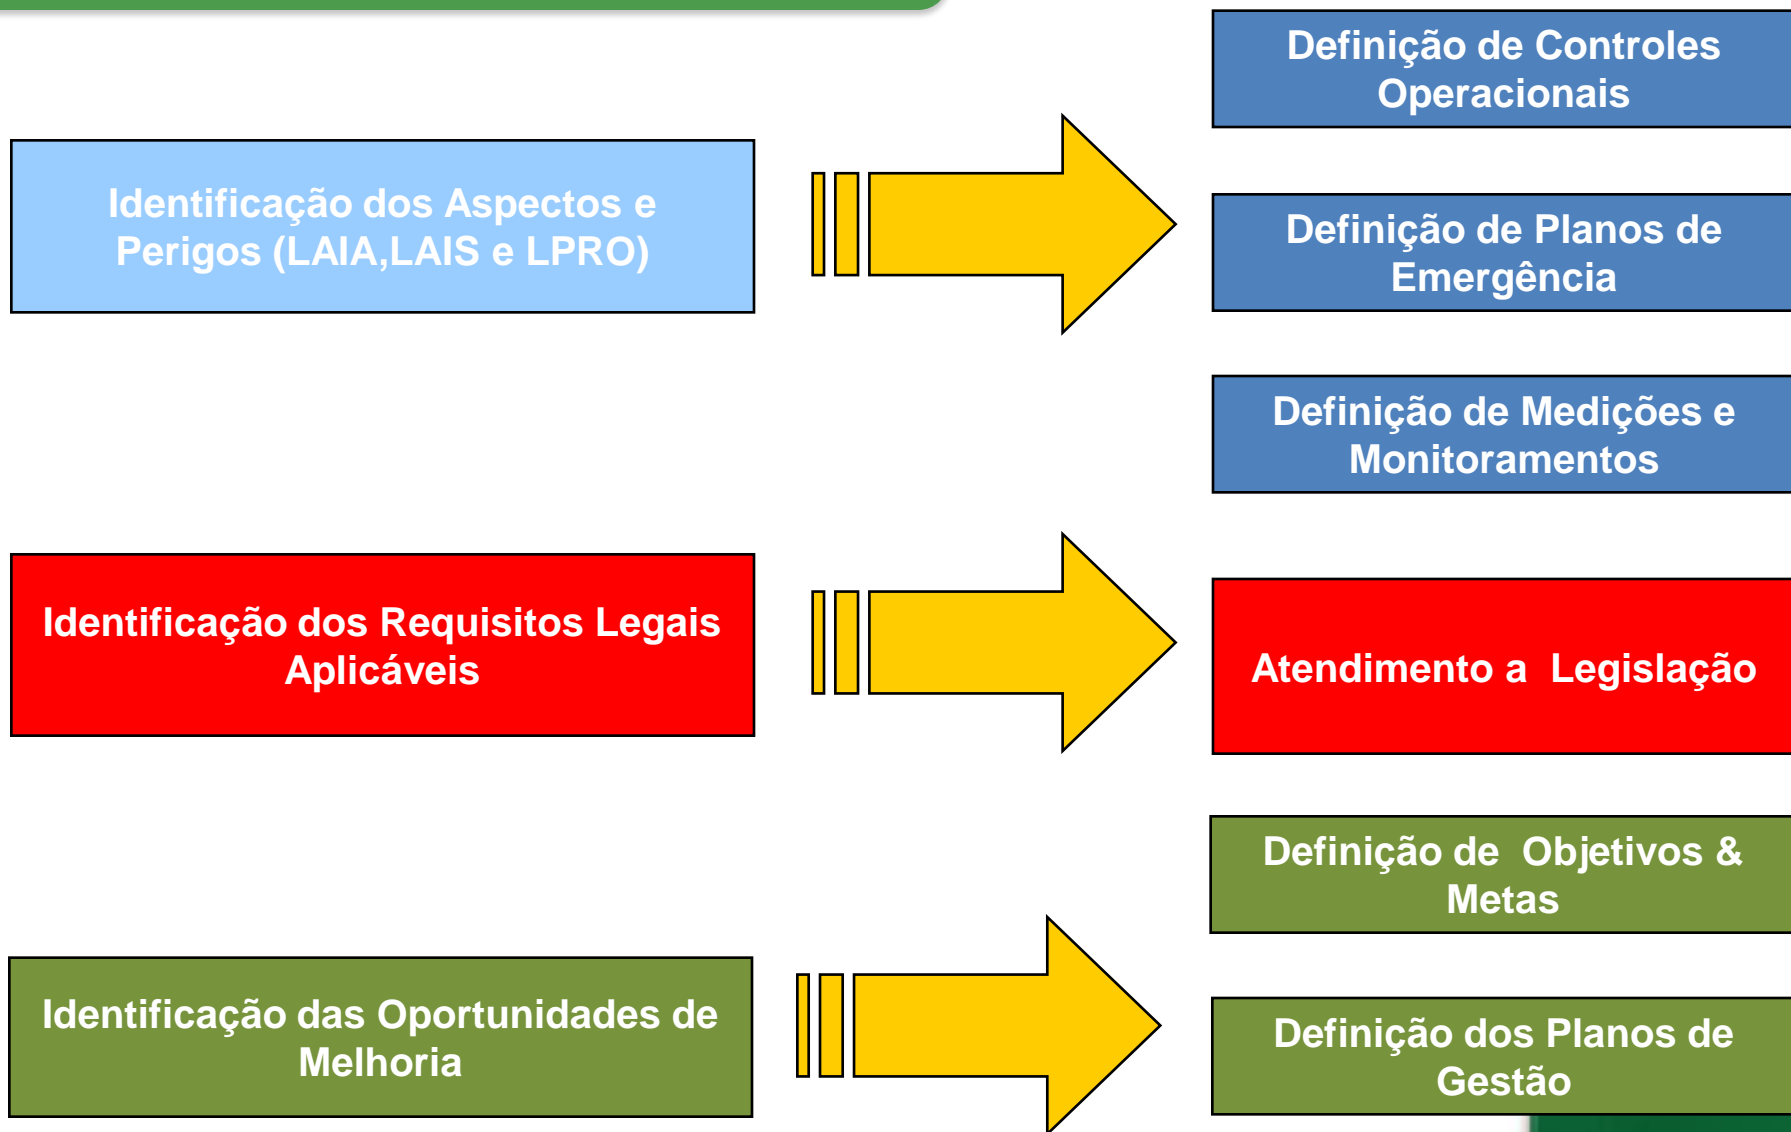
Identificação dos Aspectos e Perigos (LAIA,LAIS e LPRO)

Definição de Controles Operacionais

Definição de Planos de Emergência

Definição de Medições e Monitoramentos

Identificação dos Requisitos Legais Aplicáveis

Atendimento a Legislação

Identificação das Oportunidades de Melhoria

Definição de Objetivos & Metas

Definição dos Planos de Gestão